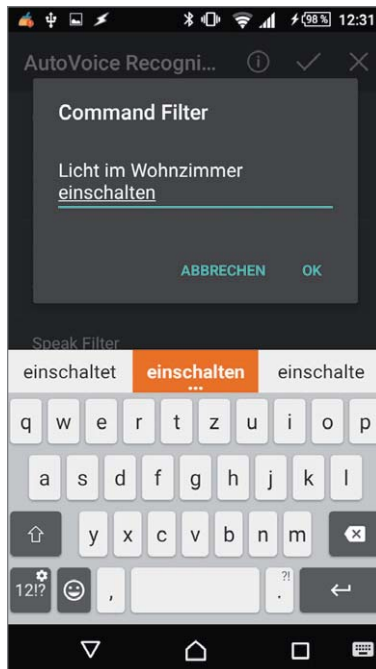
98% 12:31

AutoVoice Recogni...

Command Filter

Licht im Wohnzimmer einschalten

ABBRECHEN OK

Speak Filter

einschaltet einschalten einschalte

q w e r t z u i o p
a s d f g h j k l
y x c v b n m
12!? , ?! .